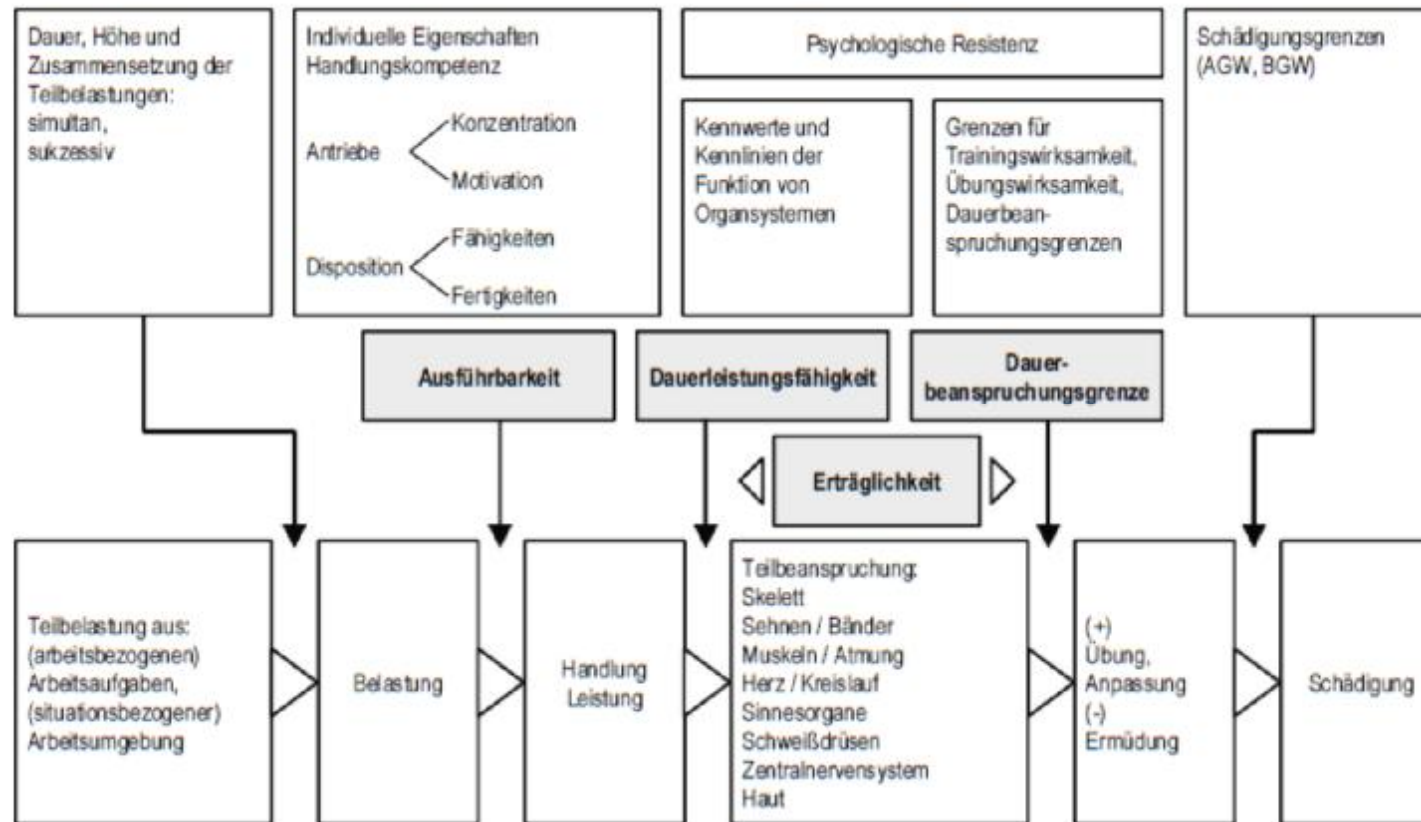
Dauer, Höhe und Zusammensetzung der Teilbelastungen: simultan, sukzessiv

Individuelle Eigenschaften Handlungskompetenz

Antriebe
Konzentration
Motivation

Disposition
Fähigkeiten
Fertigkeiten

Psychologische Resistenz

Kennwerte und Kennlinien der Funktion von Organsystemen

Grenzen für Trainingswirksamkeit, Übungswirksamkeit, Dauerbeanspruchungsgrenzen

Schädigungsgrenzen (AGW, BGW)

Ausführbarkeit

Dauerleistungsfähigkeit

Dauerbeanspruchungsgrenze

Erträglichkeit

Teilbelastung aus: (arbeitsbezogenen) Arbeitsaufgaben, (situationsbezogener) Arbeitsumgebung

Belastung

Handlung Leistung

Teilbeanspruchung:
Skelett
Sehnen / Bänder
Muskeln / Atmung
Herz / Kreislauf
Sinnesorgane
Schweißdrüsen
Zentralnervensystem
Haut

(+)
Übung,
Anpassung
(-)
Ermüdung

Schädigung